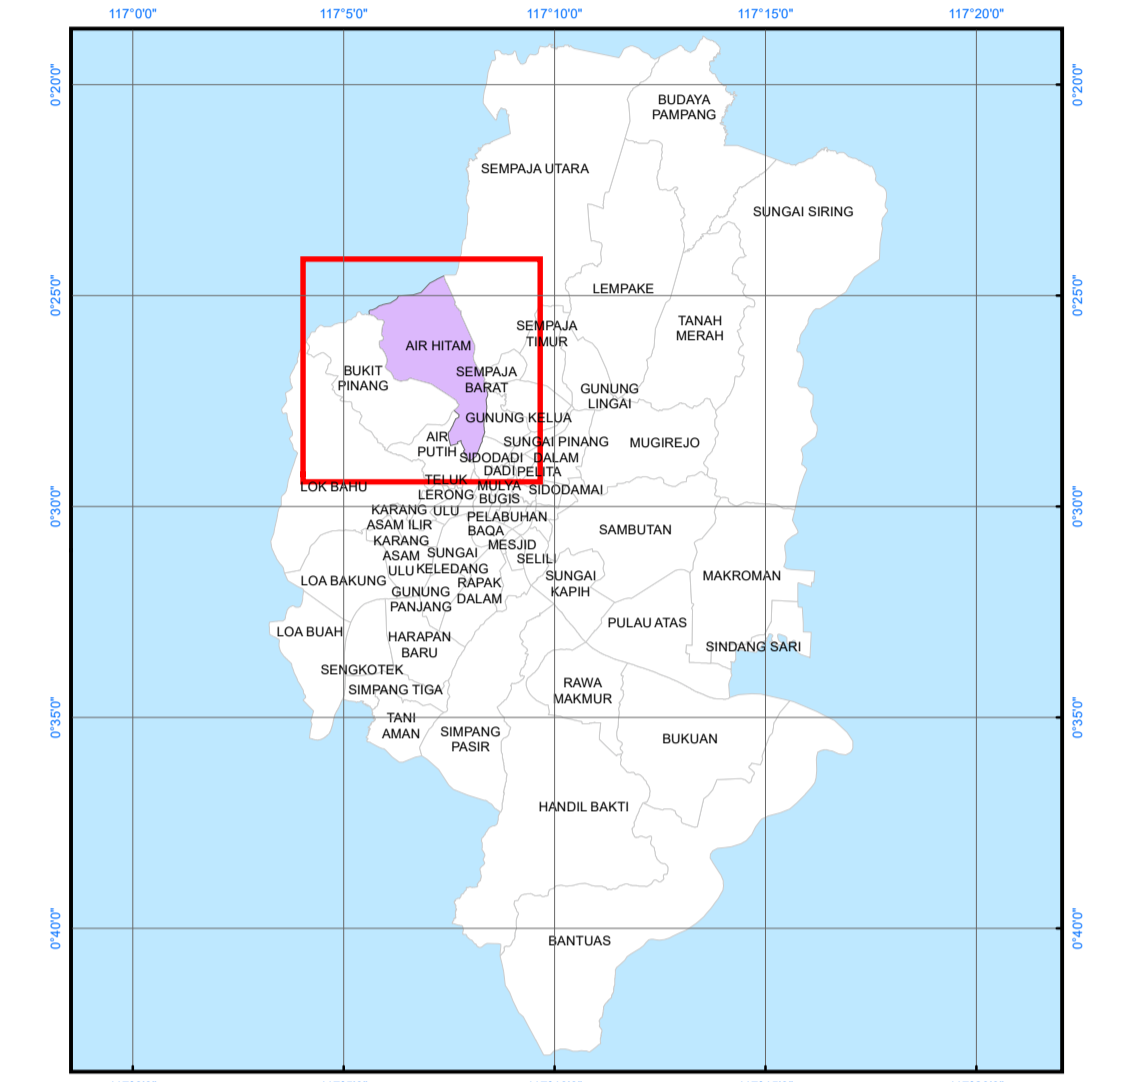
117°0'0"
117°5'0"
117°10'0"
117°15'0"
117°20'0"

0°20'0"
0°25'0"
0°30'0"
0°35'0"
0°40'0"

0°20'0"
0°25'0"
0°30'0"
0°35'0"
0°40'0"

BUDAYA PAMPANG
SEMPAJA UTARA
SUNGAI SIRING
LEMPAKE
SEMPAJA TIMUR
TANAH MERAH
AIR HITAM
BUKIT PINANG
SEMPAJA BARAT
GUNUNG LINGAI
GUNUNG KELUA
AIR PUTIH
SUNGAI PINANG DALAM
MUGIREJO
SIDODADI
DADI PELITA
TELUK LERONG ULU
MULYA
LOK BAHU
BUGIS
SIDODAMAI
KARANG ASAM ILIR
PELABUHAN
BAQA
SAMBUTAN
KARANG ASAM ULU
SUNGAI KELEDANG
MESJID
SELILI
LOA BAKUNG
GUNUNG PANJANG
RAPAK DALAM
SUNGAI KAPIH
MAKROMAN
LOA BUAH
HARAPAN BARU
PULAU ATAS
SINDANG SARI
SENGKOTEK
SIMPANG TIGA
RAWA MAKMUR
TANI AMAN
SIMPANG PASIR
BUKUAN
HANDIL BAKTI
BANTUAS